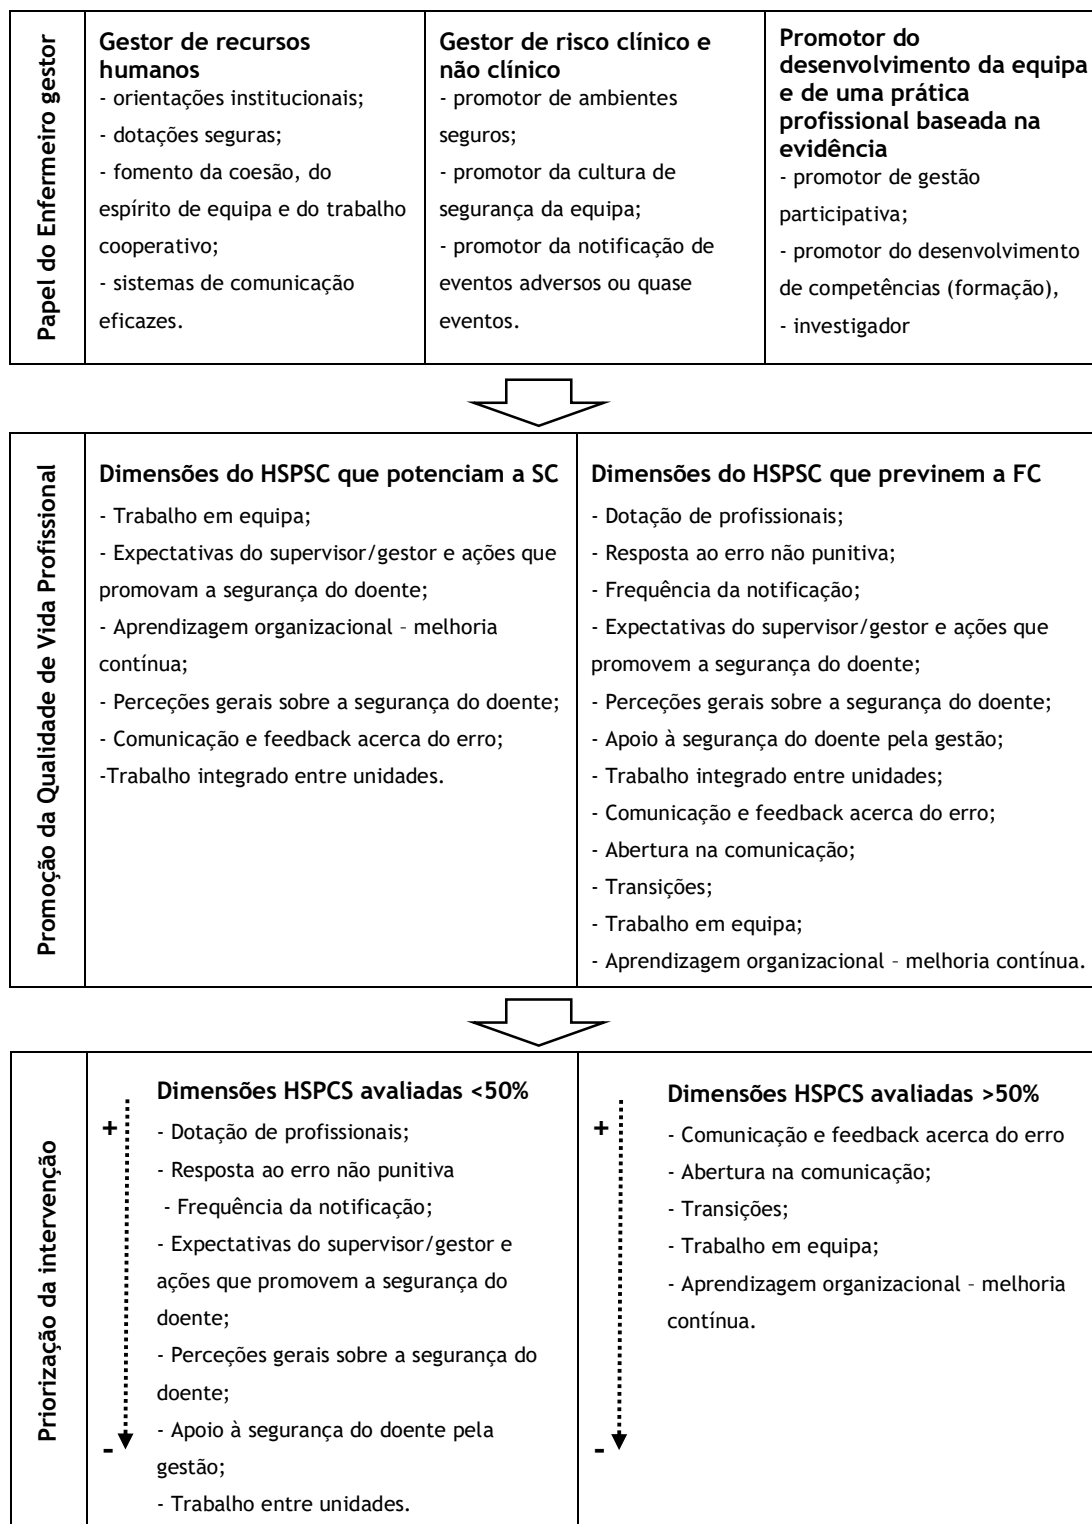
| Papel do Enfermeiro gestor | **Gestor de recursos humanos**<br>- orientações institucionais;<br>- dotações seguras;<br>- fomento da coesão, do espírito de equipa e do trabalho cooperativo;<br>- sistemas de comunicação eficazes. | **Gestor de risco clínico e não clínico**<br>- promotor de ambientes seguros;<br>- promotor da cultura de segurança da equipa;<br>- promotor da notificação de eventos adversos ou quase eventos. | **Promotor do desenvolvimento da equipa e de uma prática profissional baseada na evidência**<br>- promotor de gestão participativa;<br>- promotor do desenvolvimento de competências (formação),<br>- investigador |
|---|---|---|---|

| Promoção da Qualidade de Vida Profissional | **Dimensões do HSPSC que potenciam a SC**<br>- Trabalho em equipa;<br>- Expectativas do supervisor/gestor e ações que promovam a segurança do doente;<br>- Aprendizagem organizacional – melhoria contínua;<br>- Perceções gerais sobre a segurança do doente;<br>- Comunicação e feedback acerca do erro;<br>-Trabalho integrado entre unidades. | **Dimensões do HSPSC que previnem a FC**<br>- Dotação de profissionais;<br>- Resposta ao erro não punitiva;<br>- Frequência da notificação;<br>- Expectativas do supervisor/gestor e ações que promovem a segurança do doente;<br>- Perceções gerais sobre a segurança do doente;<br>- Apoio à segurança do doente pela gestão;<br>- Trabalho integrado entre unidades;<br>- Comunicação e feedback acerca do erro;<br>- Abertura na comunicação;<br>- Transições;<br>- Trabalho em equipa;<br>- Aprendizagem organizacional – melhoria contínua. |
|---|---|---|

| Priorização da intervenção | + **Dimensões HSPCS avaliadas <50%**<br>- Dotação de profissionais;<br>- Resposta ao erro não punitiva<br>- Frequência da notificação;<br>- Expectativas do supervisor/gestor e ações que promovem a segurança do doente;<br>- Perceções gerais sobre a segurança do doente;<br>- Apoio à segurança do doente pela gestão;<br>- Trabalho entre unidades. - | + **Dimensões HSPCS avaliadas >50%**<br>- Comunicação e feedback acerca do erro<br>- Abertura na comunicação;<br>- Transições;<br>- Trabalho em equipa;<br>- Aprendizagem organizacional – melhoria contínua. - |
|---|---|---|